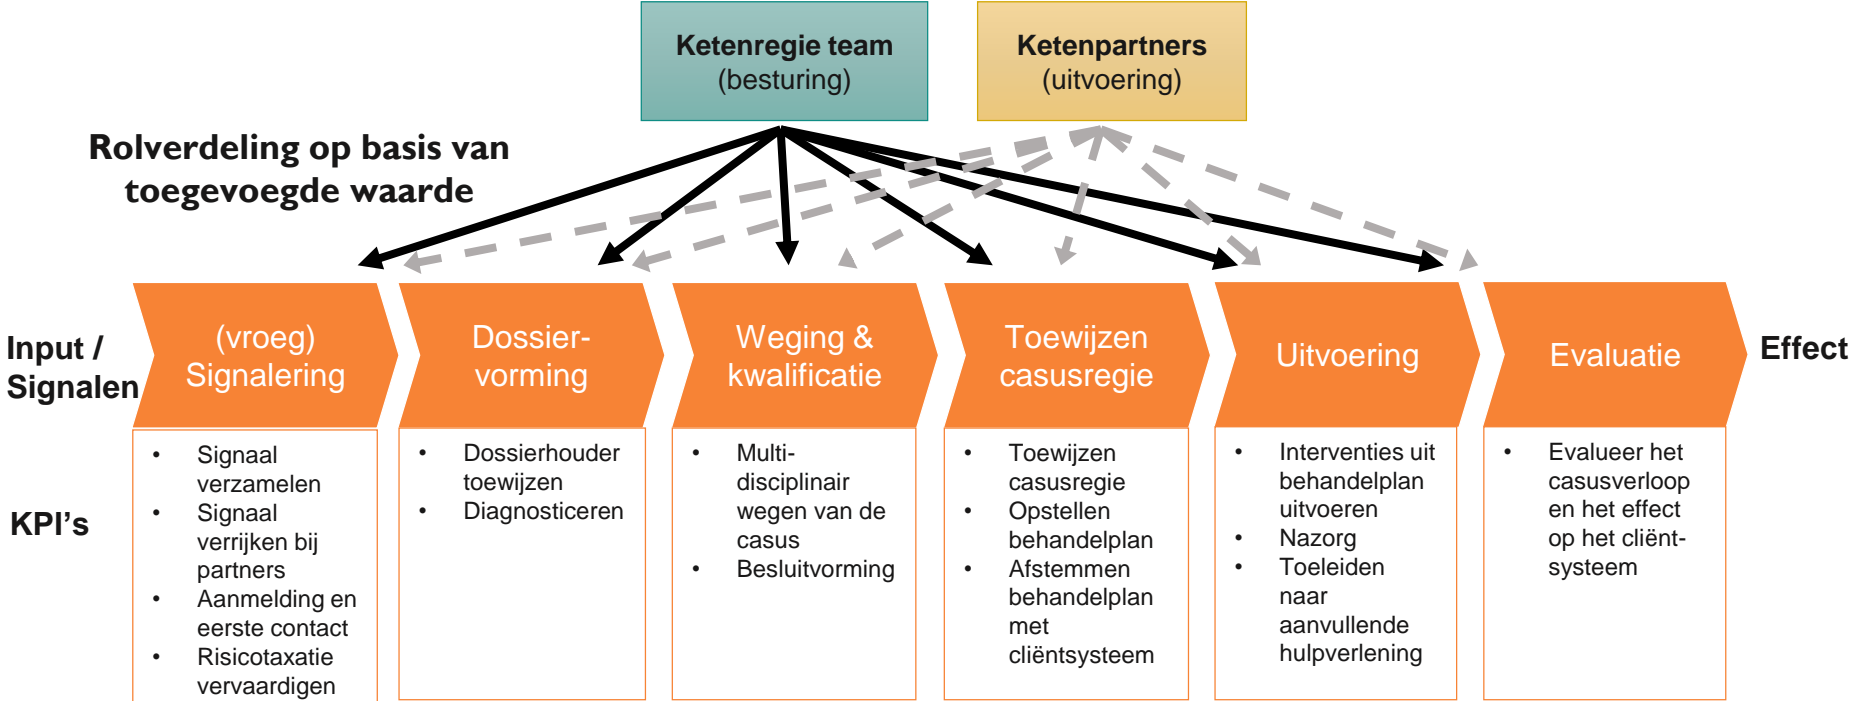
Ketenregie team
(besturing)

Ketenpartners
(uitvoering)

Rolverdeling op basis van toegevoegde waarde

Input / Signalen

(vroeg) Signalering

Dossiervorming

Weging & kwalificatie

Toewijzen casusregie

Uitvoering

Evaluatie

Effect

KPI's

• Signaal verzamelen
• Signaal verrijken bij partners
• Aanmelding en eerste contact
• Risicotaxatie vervaardigen

• Dossierhouder toewijzen
• Diagnosticeren

• Multi-disciplinair wegen van de casus
• Besluitvorming

• Toewijzen casusregie
• Opstellen behandelplan
• Afstemmen behandelplan met cliëntsysteem

• Interventies uit behandelplan uitvoeren
• Nazorg
• Toeleiden naar aanvullende hulpverlening

• Evalueer het casusverloop en het effect op het cliënt-systeem